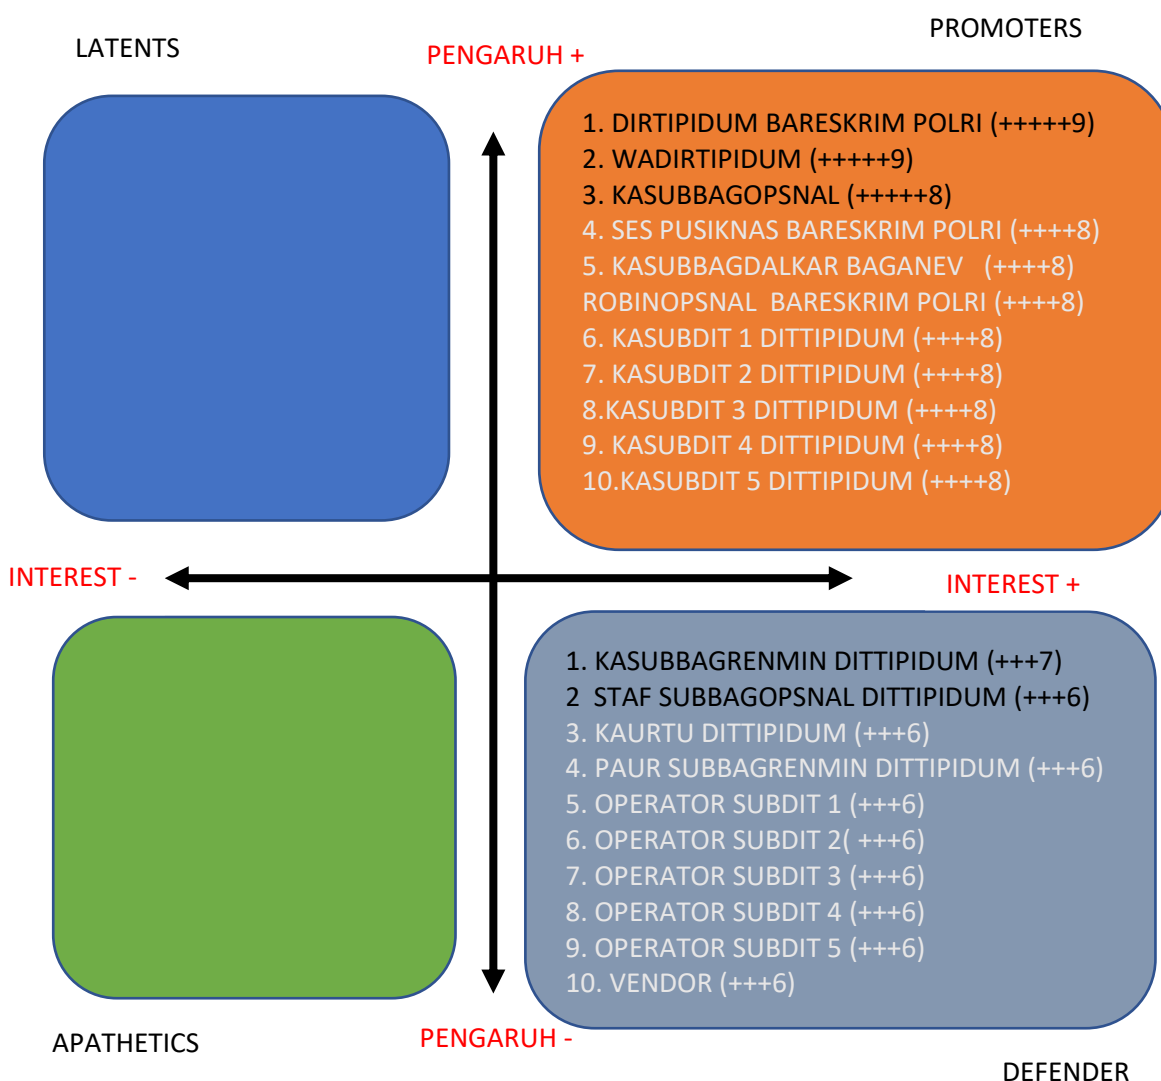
LATENTS

PENGARUH +

PROMOTERS

1. DIRTIPIDUM BARESKRIM POLRI (+++++9)
2. WADIRTIPIDUM (+++++9)
3. KASUBBAGOPSNAL (+++++8)
4. SES PUSIKNAS BARESKRIM POLRI (++++8)
5. KASUBBAGDALKAR BAGANEV (++++8)
ROBINOPSNAL BARESKRIM POLRI (++++8)
6. KASUBDIT 1 DITTIPIDUM (++++8)
7. KASUBDIT 2 DITTIPIDUM (++++8)
8.KASUBDIT 3 DITTIPIDUM (++++8)
9. KASUBDIT 4 DITTIPIDUM (++++8)
10.KASUBDIT 5 DITTIPIDUM (++++8)

INTEREST -

INTEREST +

1. KASUBBAGRENMIN DITTIPIDUM (+++7)
2 STAF SUBBAGOPSNAL DITTIPIDUM (+++6)
3. KAURTU DITTIPIDUM (+++6)
4. PAUR SUBBAGRENMIN DITTIPIDUM (+++6)
5. OPERATOR SUBDIT 1 (+++6)
6. OPERATOR SUBDIT 2( +++6)
7. OPERATOR SUBDIT 3 (+++6)
8. OPERATOR SUBDIT 4 (+++6)
9. OPERATOR SUBDIT 5 (+++6)
10. VENDOR (+++6)

APATHETICS

PENGARUH -

DEFENDER